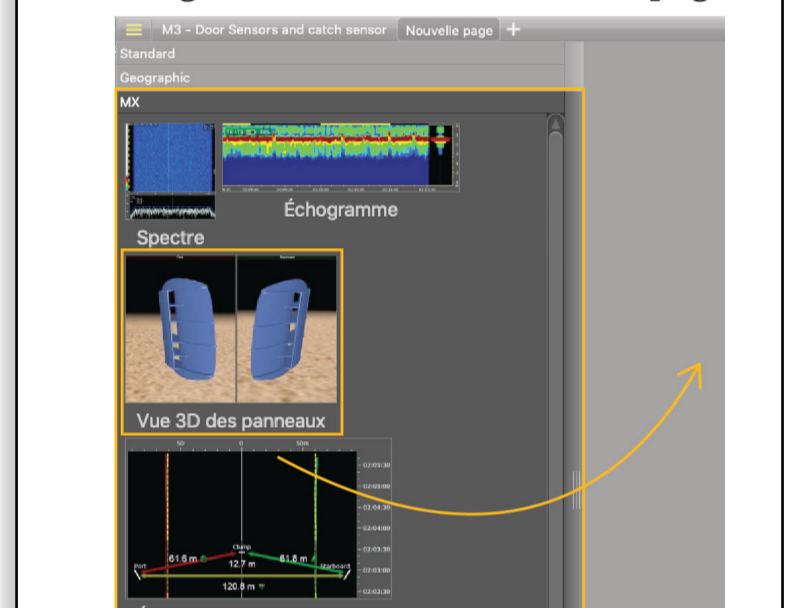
M3 - Door Sensors and catch sensor
Nouvelle page
+
Standard
Geographic
MX
Échogramme
Spectre
Vue 3D des panneaux
50
0
50m
02:03:30
02:04:00
02:04:30
02:03:30
02:04:00
02:03:30
02:03:00
02:02:30
Clump
Port
61.6 m
12.7 m
61.6 m
Starboard
120.8 m